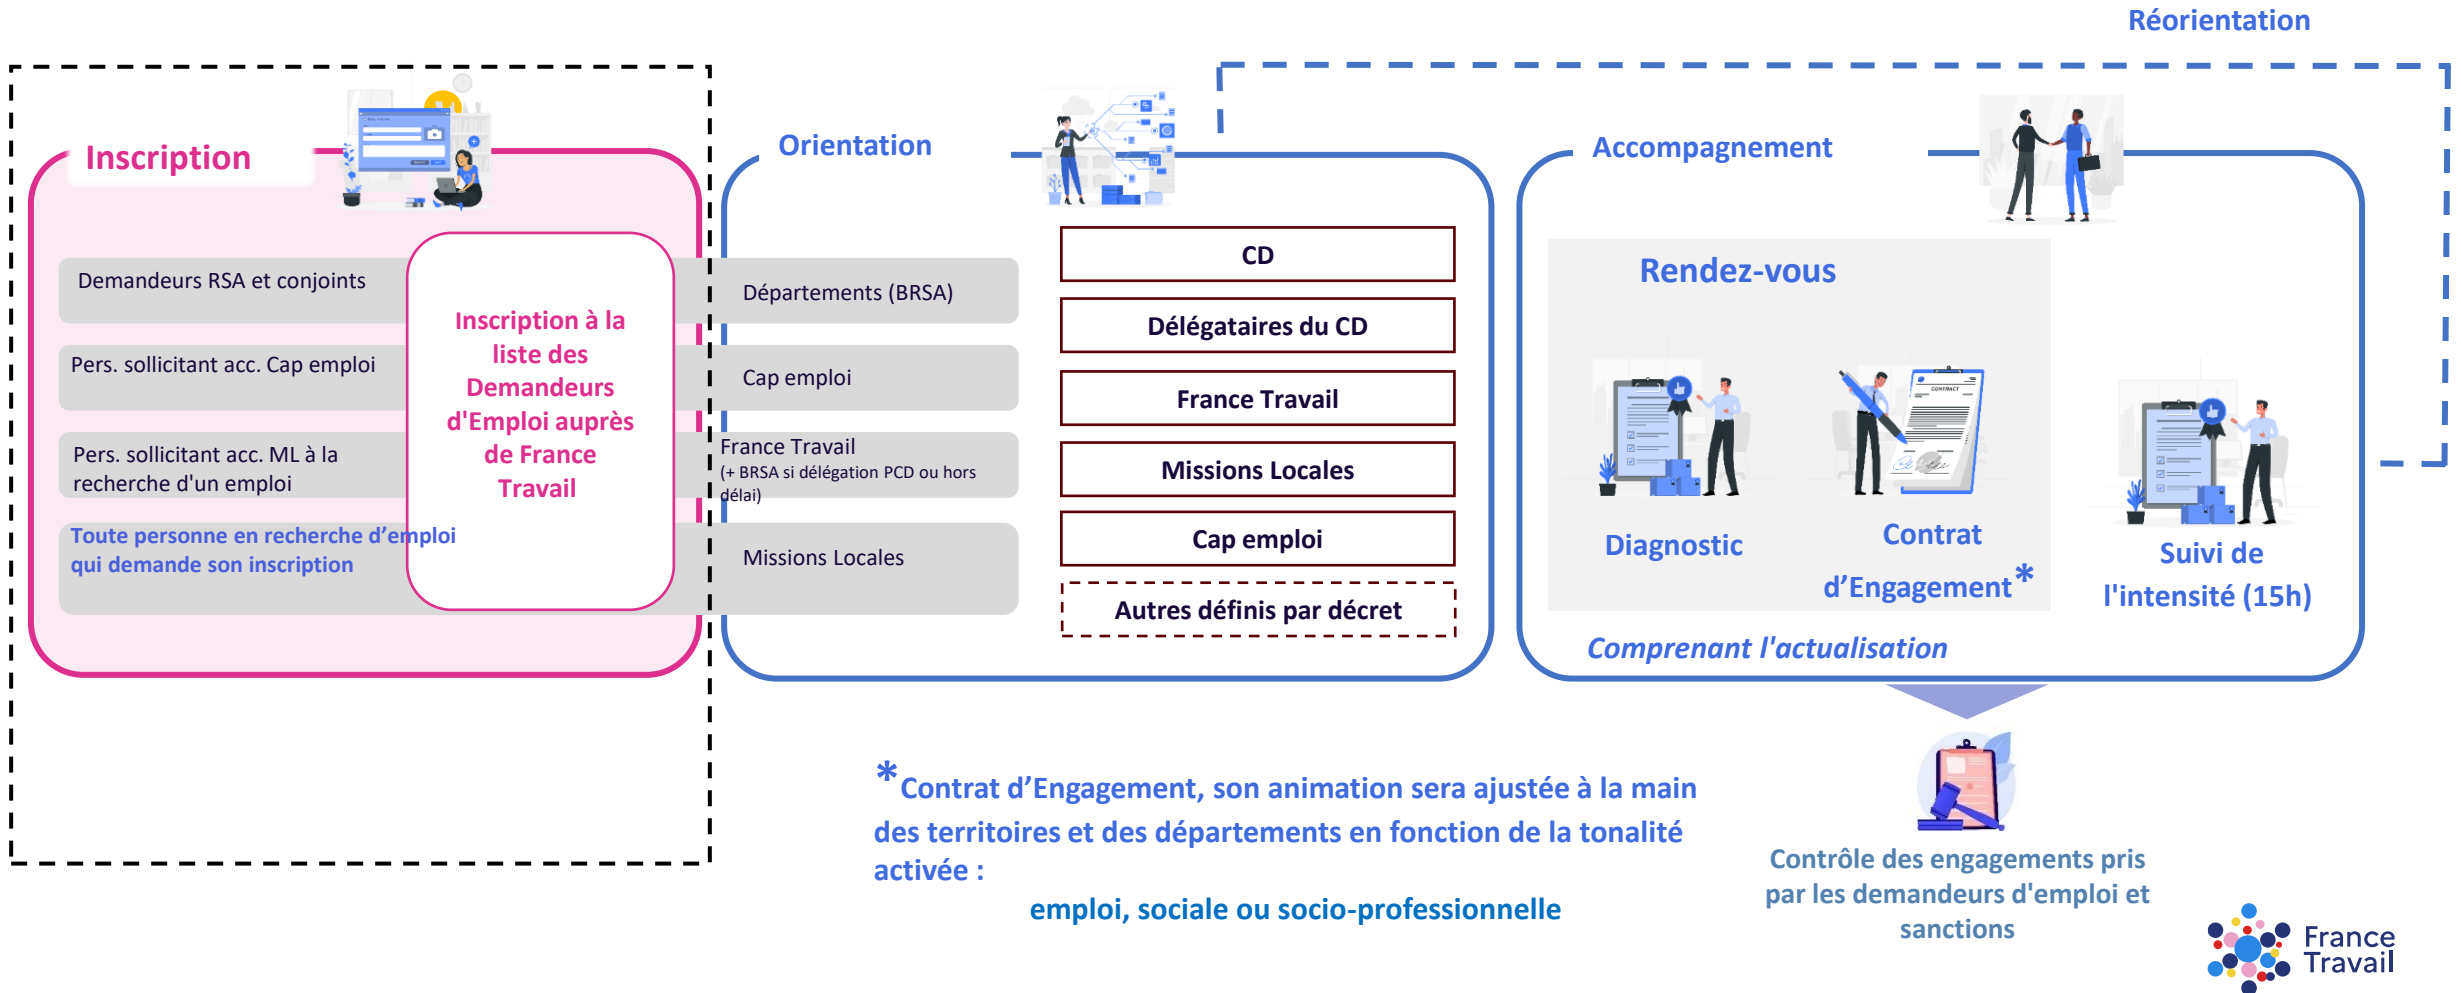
Réorientation

Inscription

Demandeurs RSA et conjoints

Pers. sollicitant acc. Cap emploi

Pers. sollicitant acc. ML à la recherche d'un emploi

Toute personne en recherche d'emploi qui demande son inscription

Inscription à la liste des Demandeurs d'Emploi auprès de France Travail

Orientation

Départements (BRSA)

Cap emploi

France Travail
(+ BRSA si délégation PCD ou hors délai)

Missions Locales

CD

Délégataires du CD

France Travail

Missions Locales

Cap emploi

Autres définis par décret

Accompagnement

Rendez-vous

Diagnostic

Contrat d'Engagement*

Suivi de l'intensité (15h)

Comprenant l'actualisation

*Contrat d'Engagement, son animation sera ajustée à la main des territoires et des départements en fonction de la tonalité activée :
emploi, sociale ou socio-professionnelle

Contrôle des engagements pris par les demandeurs d'emploi et sanctions

France Travail